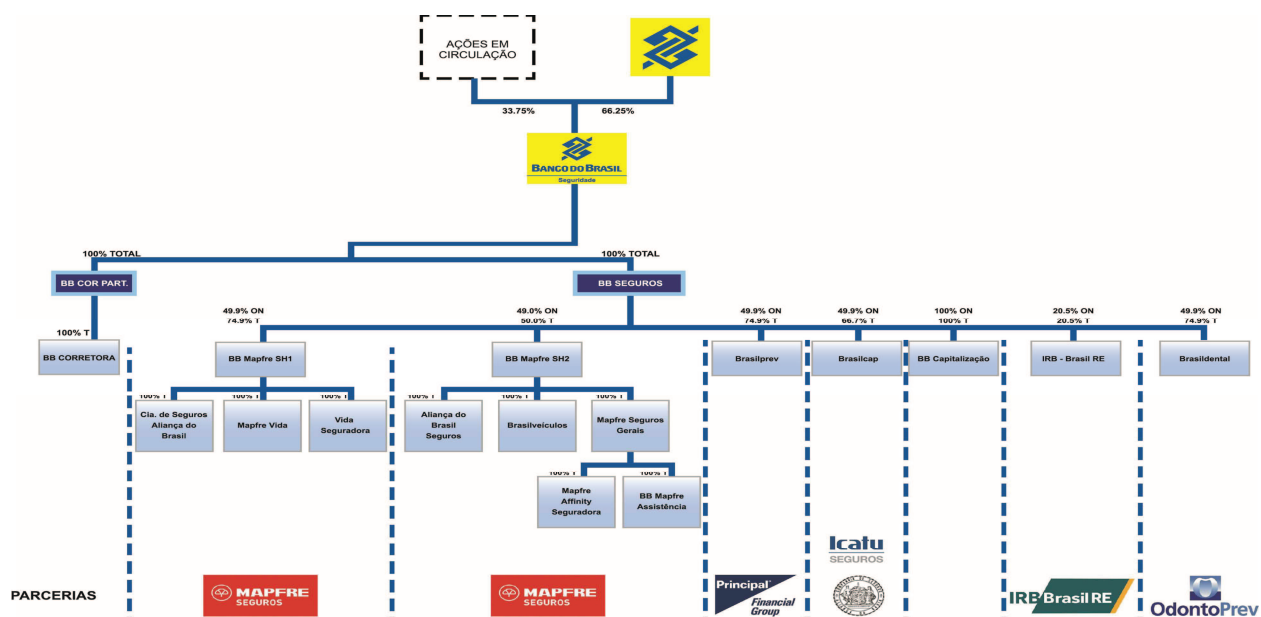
AÇÕES EM CIRCULAÇÃO

33.75%
66.25%

BANCO DO BRASIL
Seguridade

100% TOTAL
100% TOTAL

BB COR PART.
BB SEGUROS

100% T
BB CORRETORA

49.9% ON
74.9% T
BB Mapfre SH1

100% T
Cia. de Seguros Aliança do Brasil
100% T
Mapfre Vida
100% T
Vida Seguradora

49.0% ON
50.0% T
BB Mapfre SH2

100% T
Aliança do Brasil Seguros
100% T
Brasilveículos
100% T
Mapfre Seguros Gerais

100% T
Mapfre Affinity Seguradora
100% T
BB Mapfre Assistência

49.9% ON
74.9% T
Brasilprev

49.9% ON
66.7% T
Brasilcap

100% ON
100% T
BB Capitalização

20.5% ON
20.5% T
IRB - Brasil RE

49.9% ON
74.9% T
Brasildental

PARCERIAS

MAPFRE
SEGUROS

MAPFRE
SEGUROS

Principal
Financial Group

Icatu
SEGUROS

IRB Brasil RE

OdontoPrev